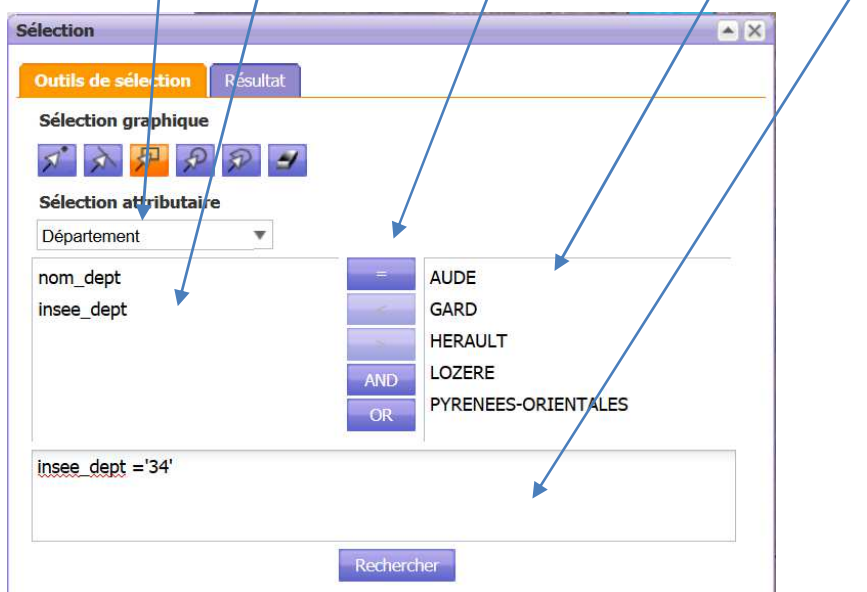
Sélection

Outils de sélection
Résultat

Sélection graphique

Sélection attributaire

Département

nom_dept
insee_dept

=
<
>
AND
OR

AUDE
GARD
HERAULT
LOZERE
PYRENEES-ORIENTALES

insee_dept ='34'

Rechercher